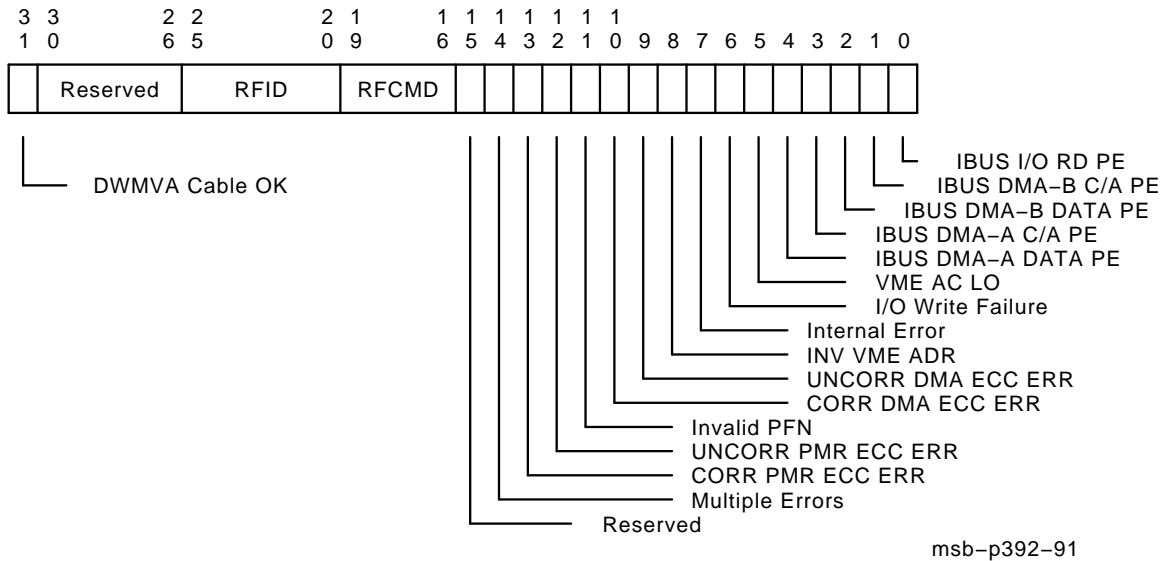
31 30 26 25 20 19 16 15 14 13 12 11 10 9 8 7 6 5 4 3 2 1 0

| | Reserved | RFID | RFCMD | | | | | | | | | | | | | | | | |
|---|---|---|---|---|---|---|---|---|---|---|---|---|---|---|---|---|---|---|---|

DWMVA Cable OK

IBUS I/O RD PE
IBUS DMA−B C/A PE
IBUS DMA−B DATA PE
IBUS DMA−A C/A PE
IBUS DMA−A DATA PE
VME AC LO
I/O Write Failure
Internal Error
INV VME ADR
UNCORR DMA ECC ERR
CORR DMA ECC ERR
Invalid PFN
UNCORR PMR ECC ERR
CORR PMR ECC ERR
Multiple Errors
Reserved

msb−p392−91